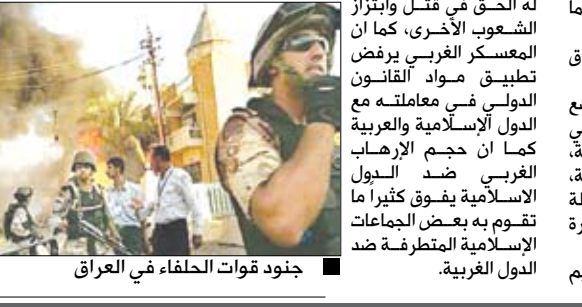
له الحق في قتل وابتزاز الشعوب الأخرى، كما ان المعسكر الغربي يرفض تطبيق مواد القانون الدولي في معاملته مع الدول الإسلامية والعربية كما ان حجم الإرهاب الغربي ضد الدول الاسلامية يفوق كثيراً ما تقوم به بعض الجماعات الإسلامية المتطرفة ضد الدول الغربية.

جنود قوات الحلفاء في العراق